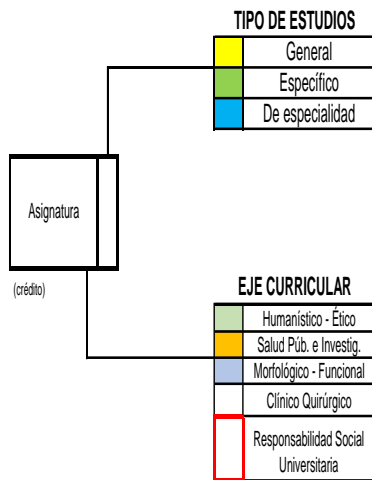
TIPO DE ESTUDIOS

General

Específico

De especialidad

Asignatura

(crédito)

EJE CURRICULAR

Humanístico - Ético

Salud Púb. e Investig.

Morfológico - Funcional

Clínico Quirúrgico

Responsabilidad Social Universitaria